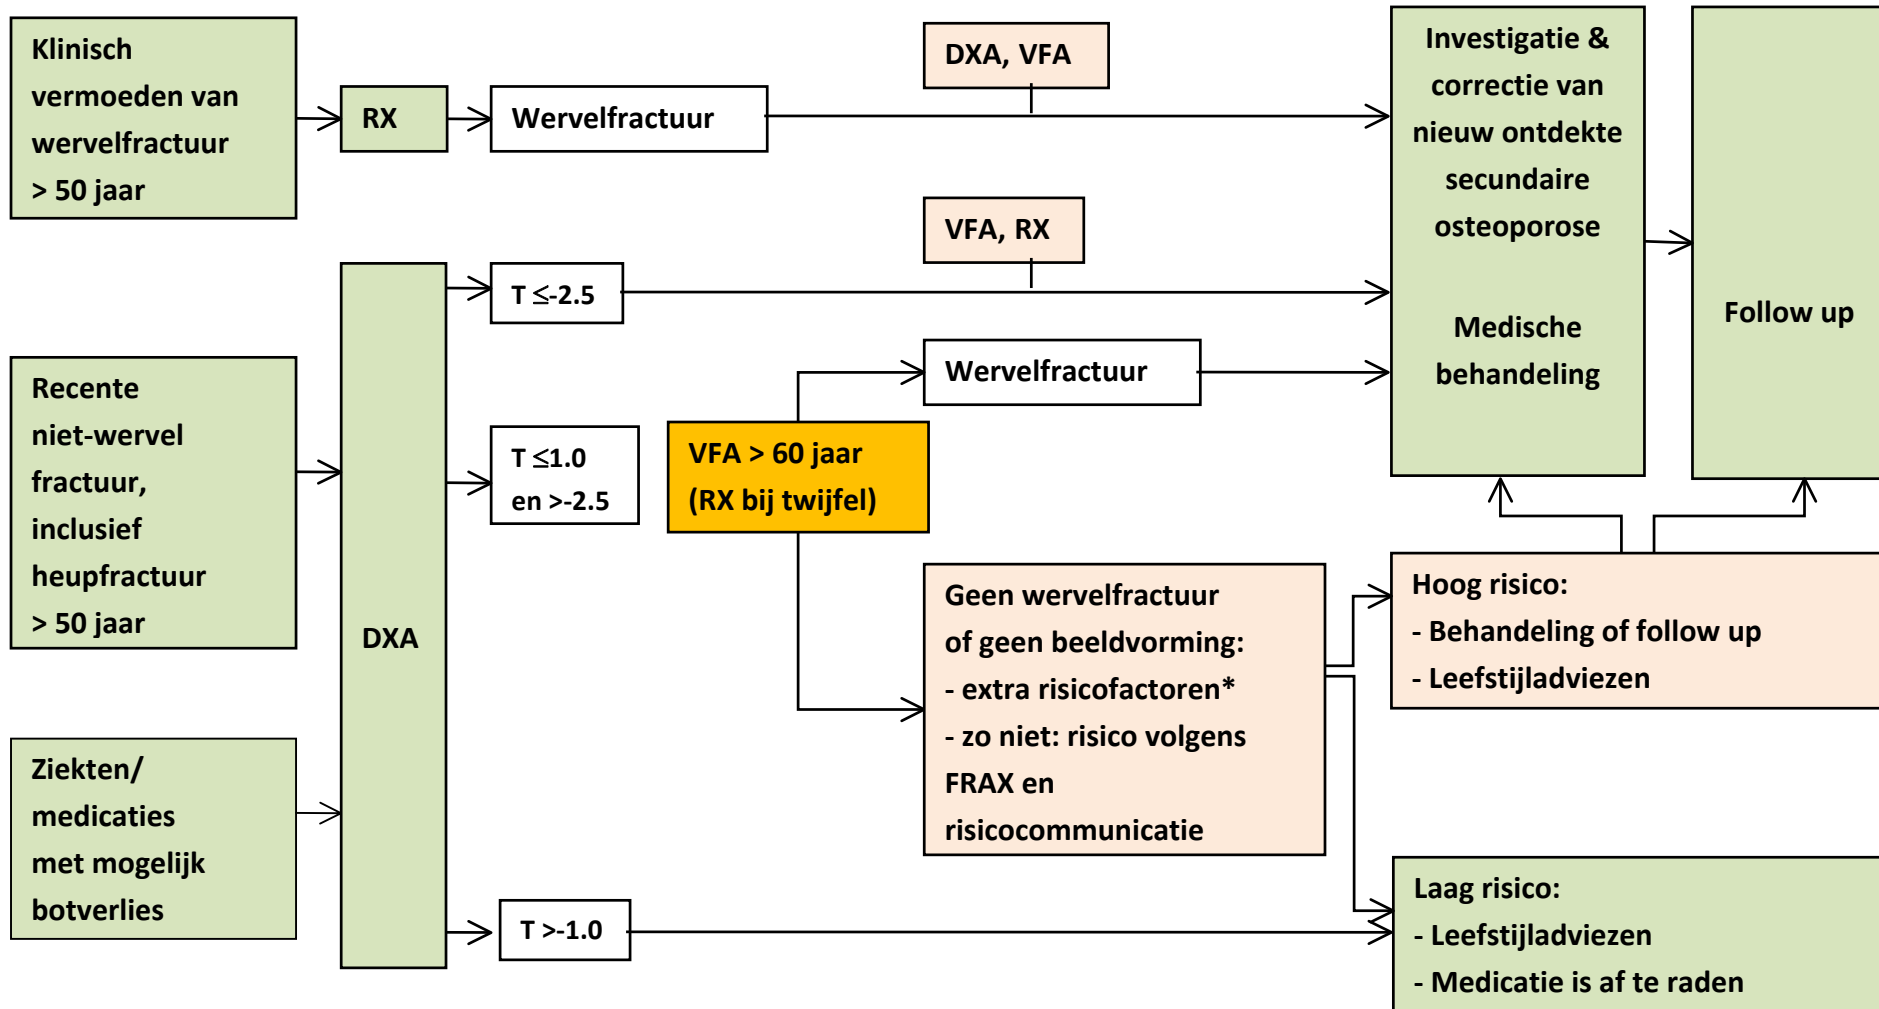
Klinisch vermoeden van wervelfractuur > 50 jaar

RX

Wervelfractuur

DXA, VFA

Investigatie & correctie van nieuw ontdekte secundaire osteoporose

Medische behandeling

Follow up

VFA, RX

T ≤-2.5

Recente niet-wervel fractuur, inclusief heupfractuur > 50 jaar

DXA

Wervelfractuur

T ≤1.0 en >-2.5

VFA > 60 jaar (RX bij twijfel)

Geen wervelfractuur of geen beeldvorming:
- extra risicofactoren*
- zo niet: risico volgens FRAX en risicocommunicatie

Hoog risico:
- Behandeling of follow up
- Leefstijladviezen

Ziekten/ medicaties met mogelijk botverlies

T >-1.0

Laag risico:
- Leefstijladviezen
- Medicatie is af te raden